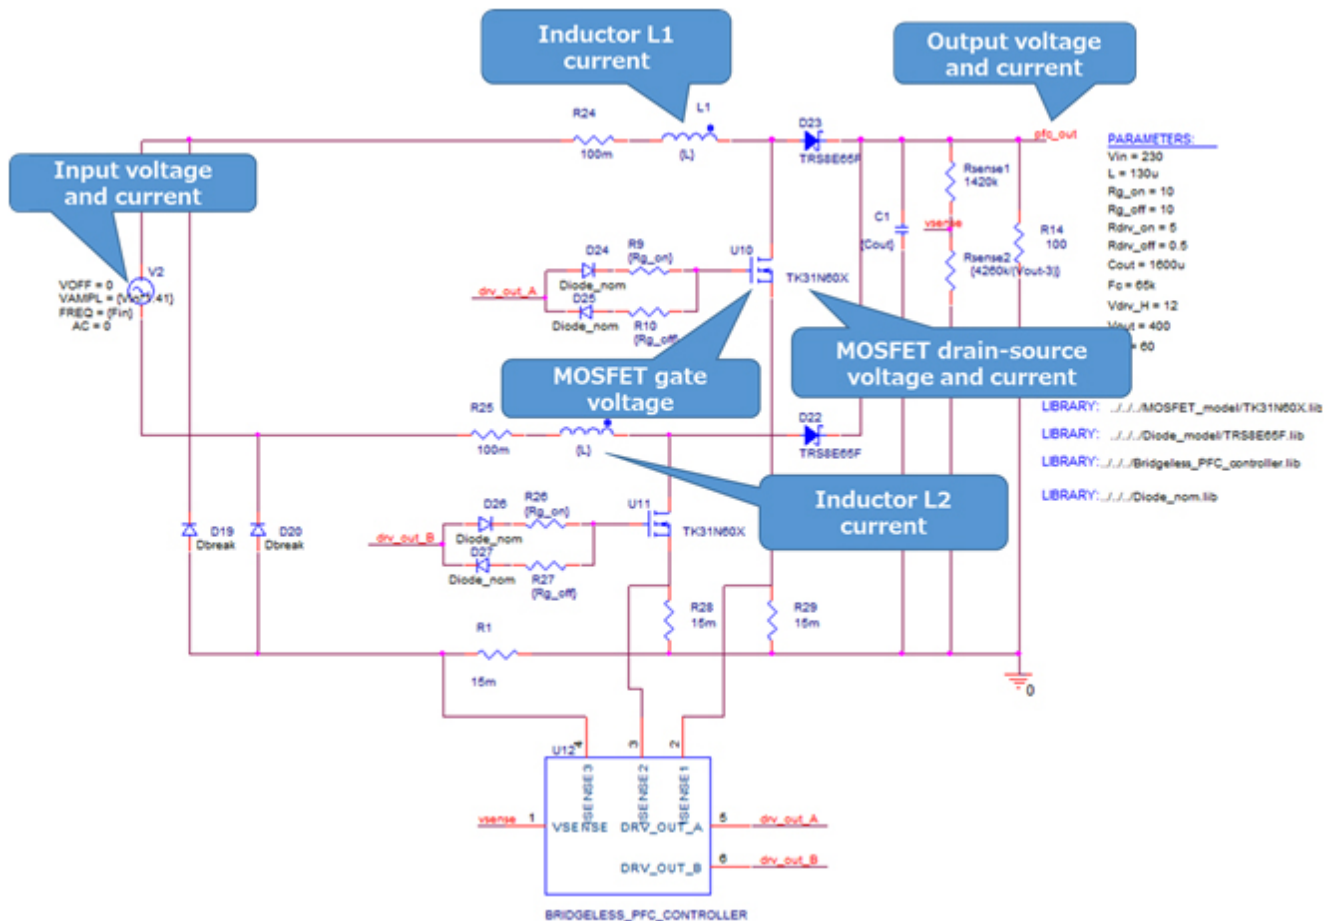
Inductor L1 current

Output voltage and current

Input voltage and current

R24
100m
L1
{L}
D23
TRS8E65F
pfc_out

PARAMETERS:
Vin = 230
L = 130u
Rg_on = 10
Rg_off = 10
Rdrv_on = 5
Rdrv_off = 0.5
Cout = 1600u
Fc = 65k
Vdrv_H = 12
Vout = 400
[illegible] = 60

Rsense1
1420k
C1
{Cout}
vsense
R14
100
Rsense2
{4260k/(Vout-3)}

VOFF = 0
VAMPL = {Vin*1.41}
FREQ = {Fin}
AC = 0
V2

D24
R9
{Rg_on}
U10
TK31N60X
drv_out_A
D25
Diode_nom
Diode_nom
R10
{Rg_off}

MOSFET gate voltage

MOSFET drain-source voltage and current

R25
100m
{L}
D22
TRS8E65F

LIBRARY: ../../../MOSFET_model/TK31N60X.lib
LIBRARY: ../../../Diode_model/TRS8E65F.lib
LIBRARY: ../../../Bridgeless_PFC_controller.lib
LIBRARY: ../../../Diode_nom.lib

Inductor L2 current

D19
Dbreak
D20
Dbreak
D26
R26
{Rg_on}
U11
TK31N60X
drv_out_B
Diode_nom
D27
Diode_nom
R27
{Rg_off}
R28
15m
R29
15m
R1
15m
0

U12
4
3
2
ISENSE3
ISENSE2
ISENSE1
vsense
1
VSENSE
DRV_OUT_A
5
drv_out_A
DRV_OUT_B
6
drv_out_B
BRIDGELESS_PFC_CONTROLLER